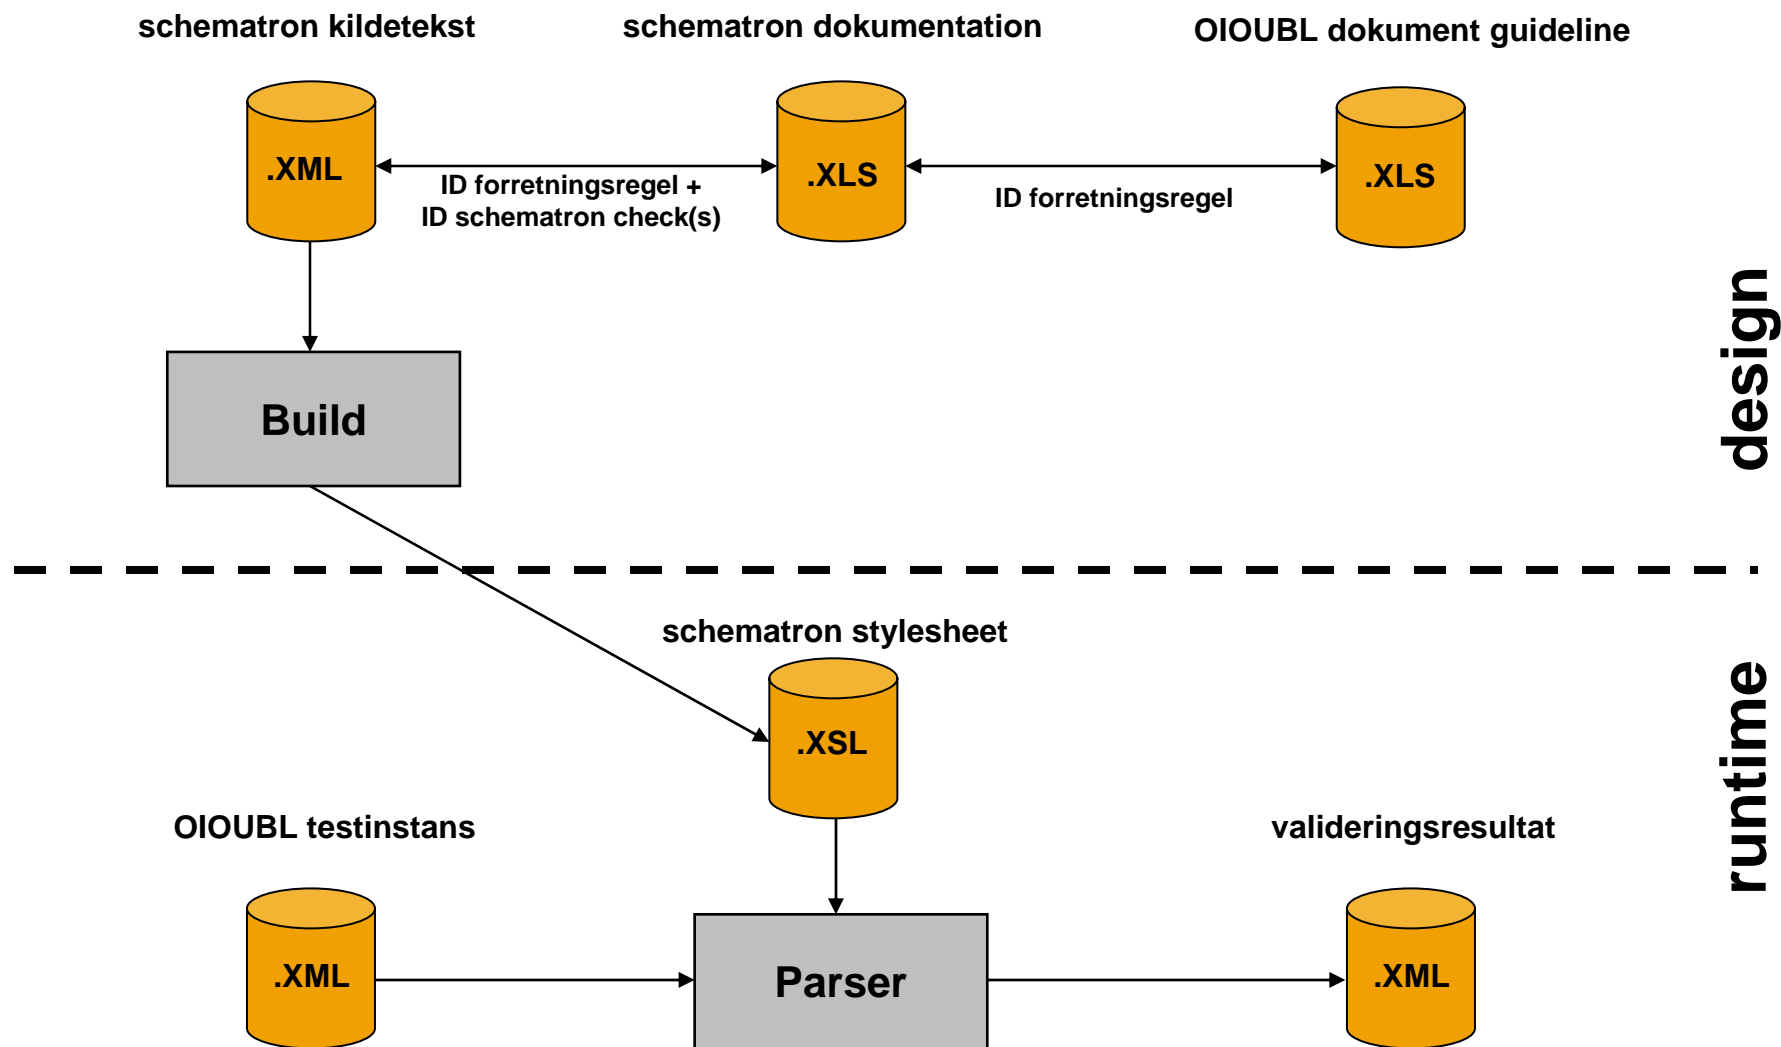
schematron kildetekst

schematron dokumentation

OIOUBL dokument guideline

.XML

ID forretningsregel + ID schematron check(s)

.XLS

ID forretningsregel

.XLS

Build

design

schematron stylesheet

.XSL

runtime

OIOUBL testinstans

valideringsresultat

.XML

Parser

.XML